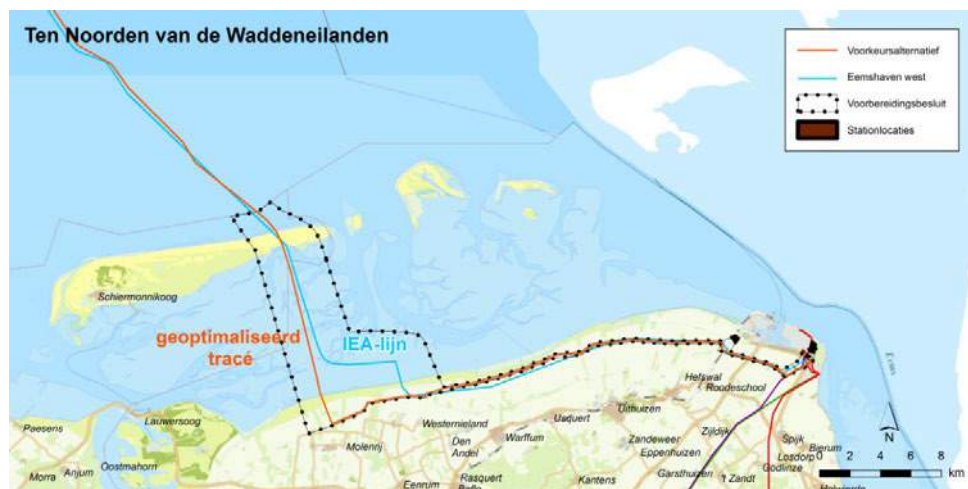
Ten Noorden van de Waddeneilanden

Voorkeursalternatief
Eemshaven west
Voorbereidingsbesluit
Stationlocaties

Schiermonnikoog
geoptimaliseerd tracé
IEA-lijn
Lauwersoog
Paesens
Oostmahorn
Morra
Anjum
Molenrij
Westernieland
Den Andel
Warffum
Usquert
Uithuizen
Helsweg
Roodeschool
Zandeweer
Zijldijk
Eppenhuizen
Garsthuizen
Kantens
Eenrum
Rasquert
Spijk
Bierum
Losdorp
Godlinze
't Zandt
Eems
N
0 2 4 6 8 km